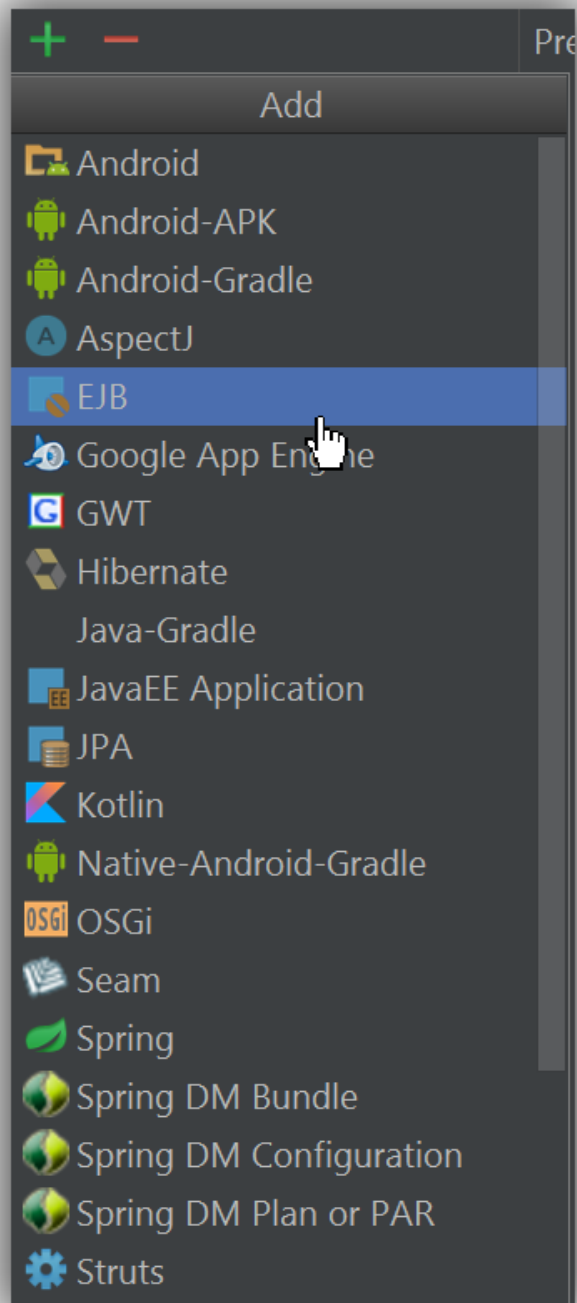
+ − Pre

Add

Android
Android-APK
Android-Gradle
AspectJ
EJB
Google App Engine
GWT
Hibernate
Java-Gradle
JavaEE Application
JPA
Kotlin
Native-Android-Gradle
OSGi
Seam
Spring
Spring DM Bundle
Spring DM Configuration
Spring DM Plan or PAR
Struts